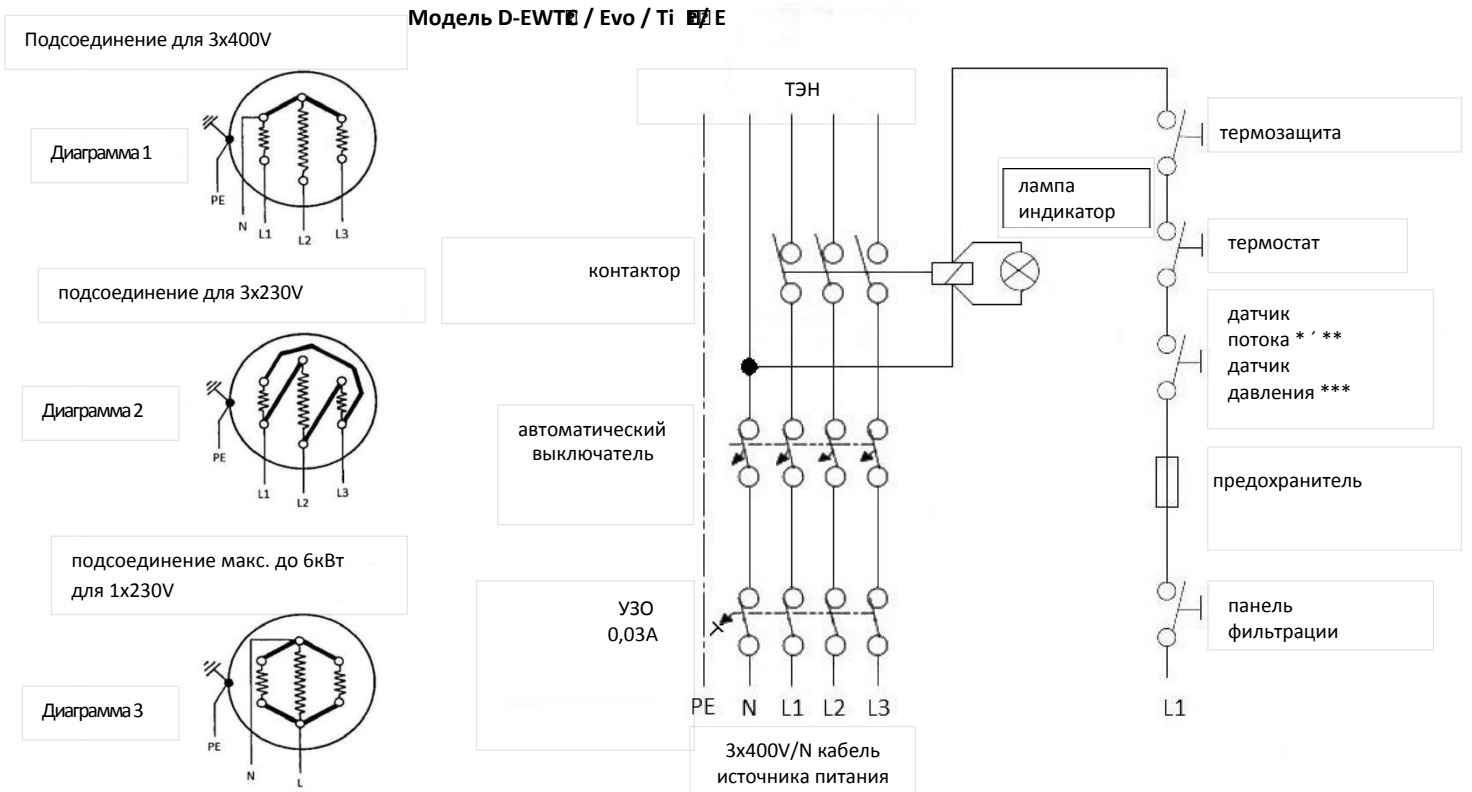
Модель D-EWT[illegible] / Evo / Ti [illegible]/ E

Подсоединение для 3x400V

Диаграмма 1

PE
N
L1
L2
L3

подсоединение для 3x230V

Диаграмма 2

PE
L1
L2
L3

подсоединение макс. до 6кВт для 1x230V

Диаграмма 3

PE
N
L

ТЭН

контактор

лампа индикатор

автоматический выключатель

УЗО 0,03A

PE N L1 L2 L3

3x400V/N кабель источника питания

термозащита

термостат

датчик потока * ′ ** датчик давления ***

предохранитель

панель фильтрации

L1